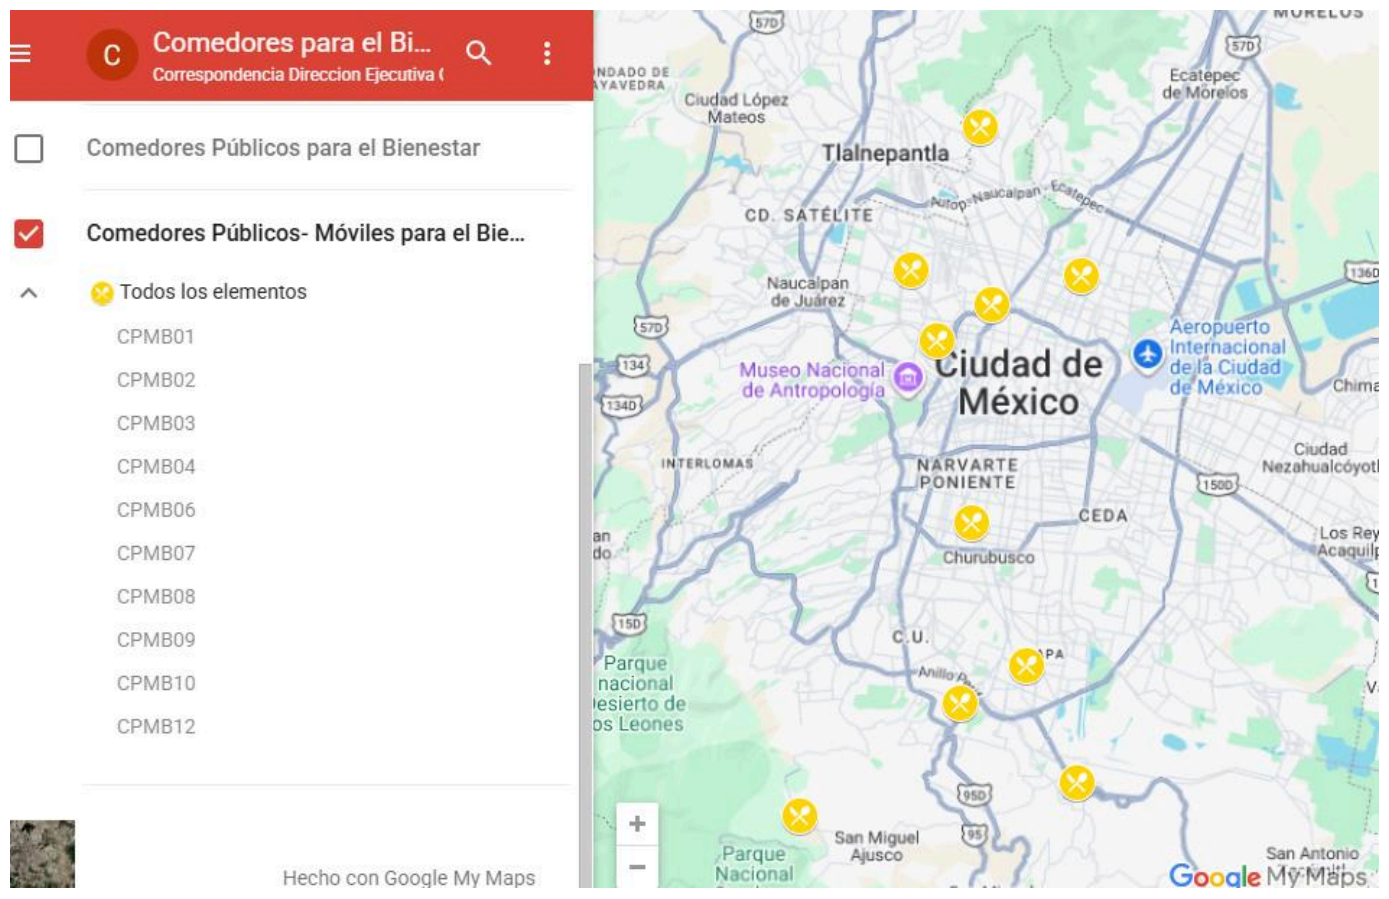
C Comedores para el Bi...
Correspondencia Direccion Ejecutiva (

Comedores Públicos para el Bienestar

Comedores Públicos- Móviles para el Bie...

Todos los elementos
CPMB01
CPMB02
CPMB03
CPMB04
CPMB06
CPMB07
CPMB08
CPMB09
CPMB10
CPMB12

Hecho con Google My Maps

570
MORELOS
570
NDADO DE AYAVEDRA
Ciudad López Mateos
Ecatepec de Morelos
Tlalnepantla
CD. SATÉLITE
Autop. Naucalpan - Ecatepec
136D
Naucalpan de Juárez
570
Aeropuerto Internacional de la Ciudad de México
134
Museo Nacional de Antropología
Ciudad de México
Chima
134D
INTERLOMAS
NARVARTE PONIENTE
Ciudad Nezahualcóyot
150D
CEDA
an do
Churubusco
Los Rey Acaquil
150
C.U.
Parque nacional esierto de os Leones
PA
Anillo P
V
95D
95
San Miguel Ajusco
Parque Nacional
San Antonio
+
−
Google My Maps